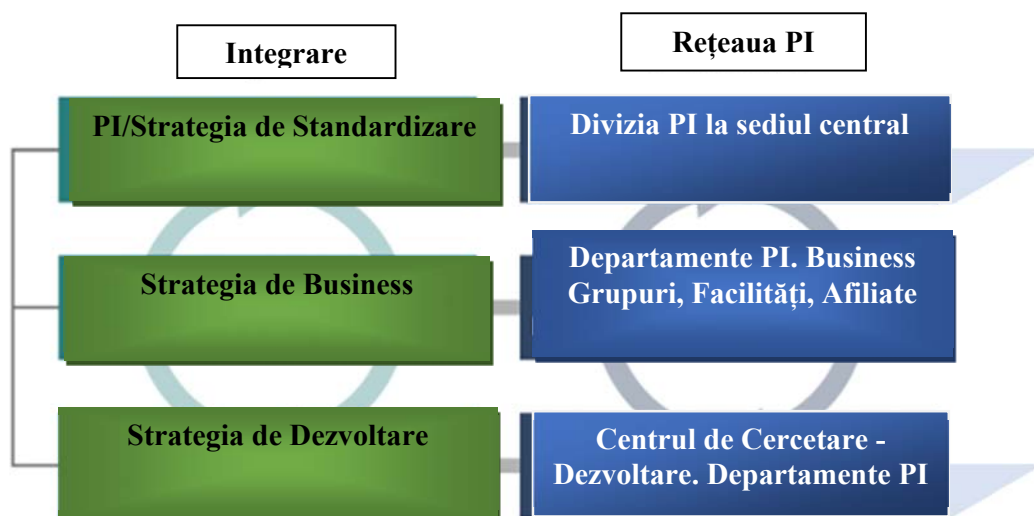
Integrare

Rețeaua PI

PI/Strategia de Standardizare

Divizia PI la sediul central

Strategia de Business

Departamente PI. Business Grupuri, Facilități, Afiliate

Strategia de Dezvoltare

Centrul de Cercetare - Dezvoltare. Departamente PI